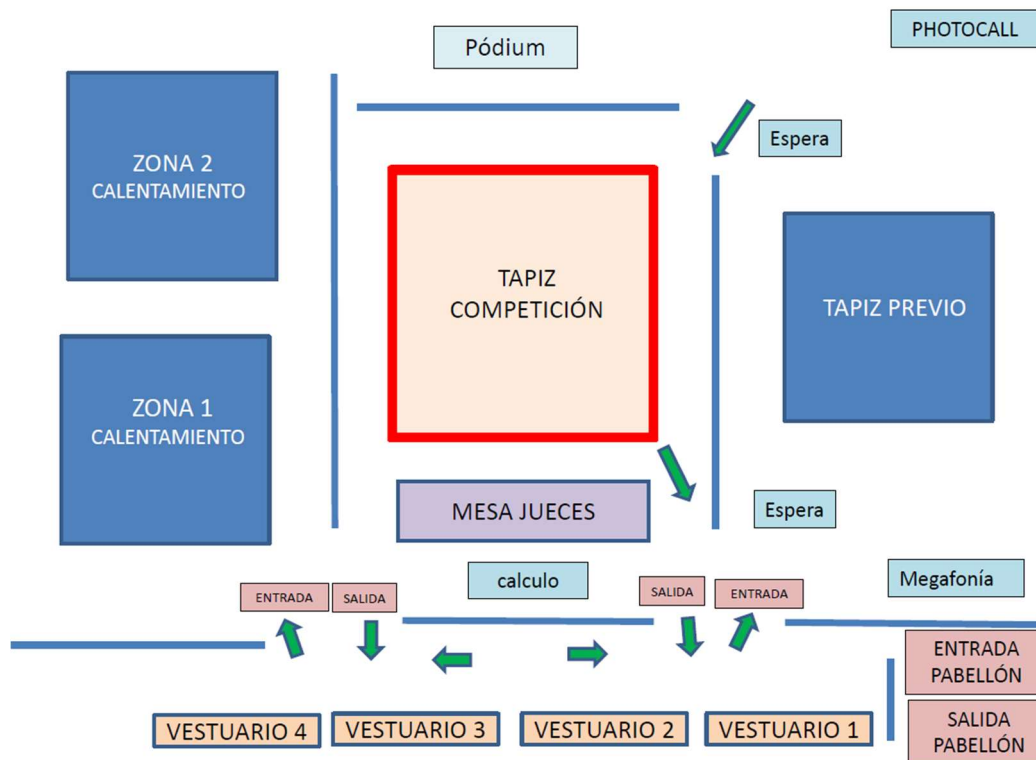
Pódium

PHOTOCALL

Espera

ZONA 2
CALENTAMIENTO

TAPIZ
COMPETICIÓN

TAPIZ PREVIO

ZONA 1
CALENTAMIENTO

MESA JUECES

Espera

calculo

Megafonía

ENTRADA

SALIDA

SALIDA

ENTRADA

ENTRADA
PABELLÓN

SALIDA
PABELLÓN

VESTUARIO 4

VESTUARIO 3

VESTUARIO 2

VESTUARIO 1